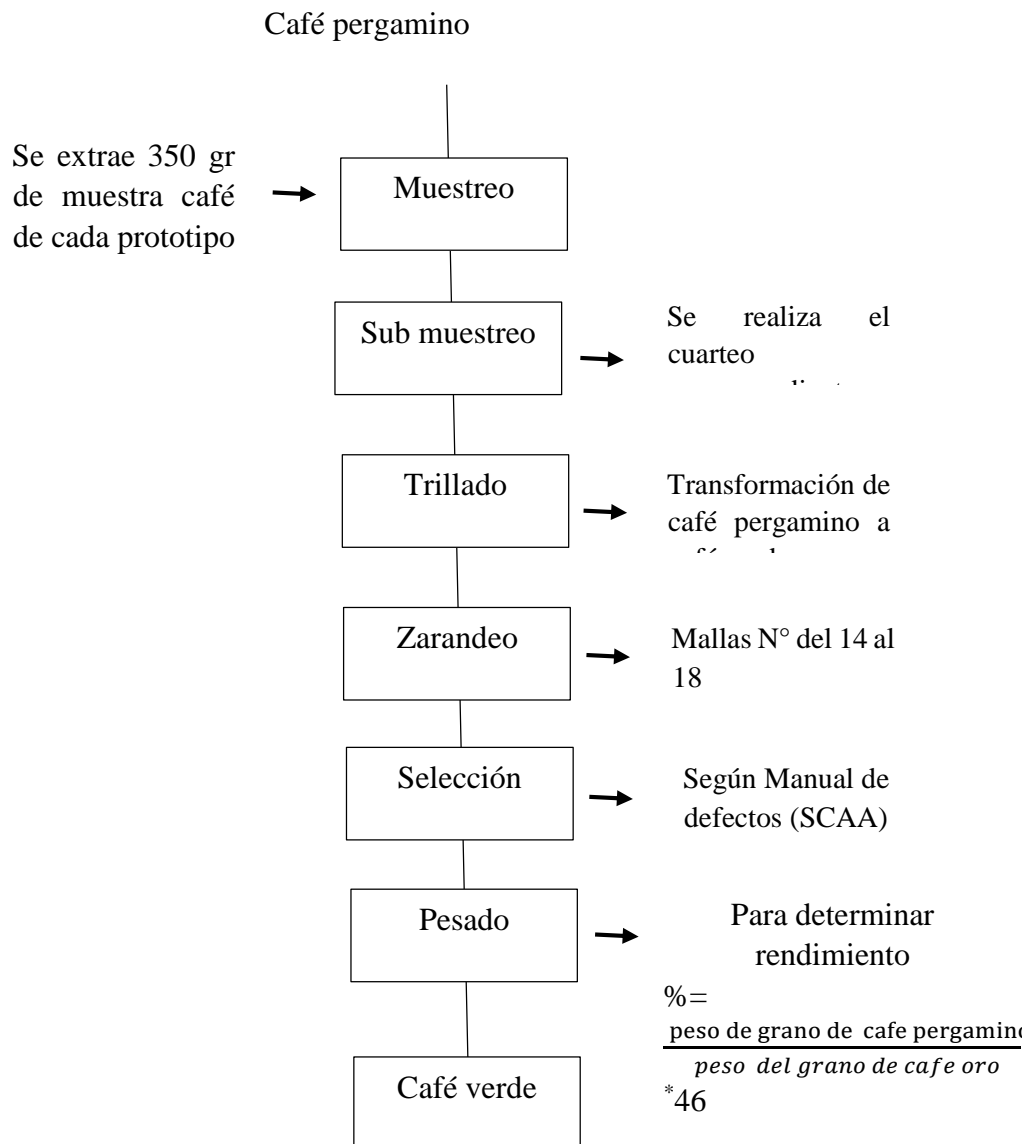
Café pergamino

Se extrae 350 gr de muestra café de cada prototipo

Muestreo

Sub muestreo

Se realiza el cuarteo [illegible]

Trillado

Transformación de café pergamino a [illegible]

Zarandeo

Mallas N° del 14 al 18

Selección

Según Manual de defectos (SCAA)

Pesado

Para determinar rendimiento

$\% = \frac{\text{peso de grano de cafe pergamin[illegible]}}{peso\ del\ grano\ de\ cafe\ oro} * 46$

Café verde